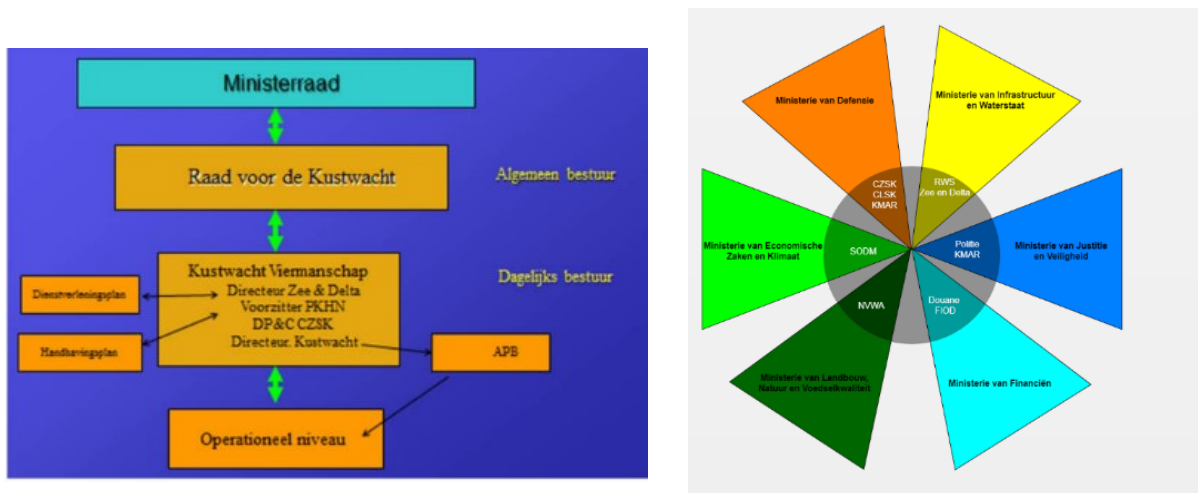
Ministerraad

Raad voor de Kustwacht

Algemeen bestuur

Kustwacht Viermanschap
Directeur Zee & Delta
Voorzitter PKHN
DP&C CZSK
Directeur. Kustwacht

Dagelijks bestuur

Dienstverleningsplan

Handhavingsplan

APB

Operationeel niveau

Ministerie van Defensie

CZSK
CLSK
KMAR

Ministerie van Infrastructuur en Waterstaat

RWS
Zee en Delta

Ministerie van Economische Zaken en Klimaat

SODM

Politie
KMAR

Ministerie van Justitie en Veiligheid

NVWA

Douane
FIOD

Ministerie van Landbouw, Natuur en Voedselkwaliteit

Ministerie van Financiën